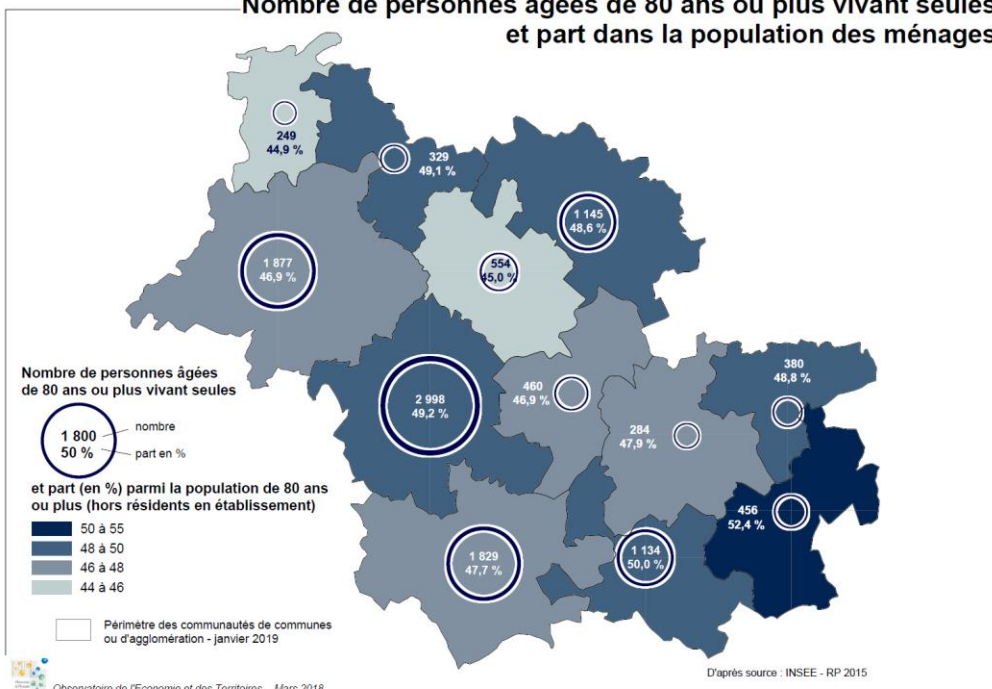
Nombre de personnes âgées de 80 ans ou plus vivant seules et part dans la population des ménages

249
44,9 %

329
49,1 %

1 145
48,6 %

1 877
46,9 %

554
45,0 %

2 998
49,2 %

460
46,9 %

284
47,9 %

380
48,8 %

456
52,4 %

1 829
47,7 %

1 134
50,0 %

Nombre de personnes âgées de 80 ans ou plus vivant seules

1 800
50 %
nombre
part en %

et part (en %) parmi la population de 80 ans ou plus (hors résidents en établissement)

50 à 55
48 à 50
46 à 48
44 à 46

Périmètre des communautés de communes ou d'agglomération - janvier 2019

D'après source : INSEE - RP 2015

Observatoire de l'Economie et des Territoires - Mars 2018